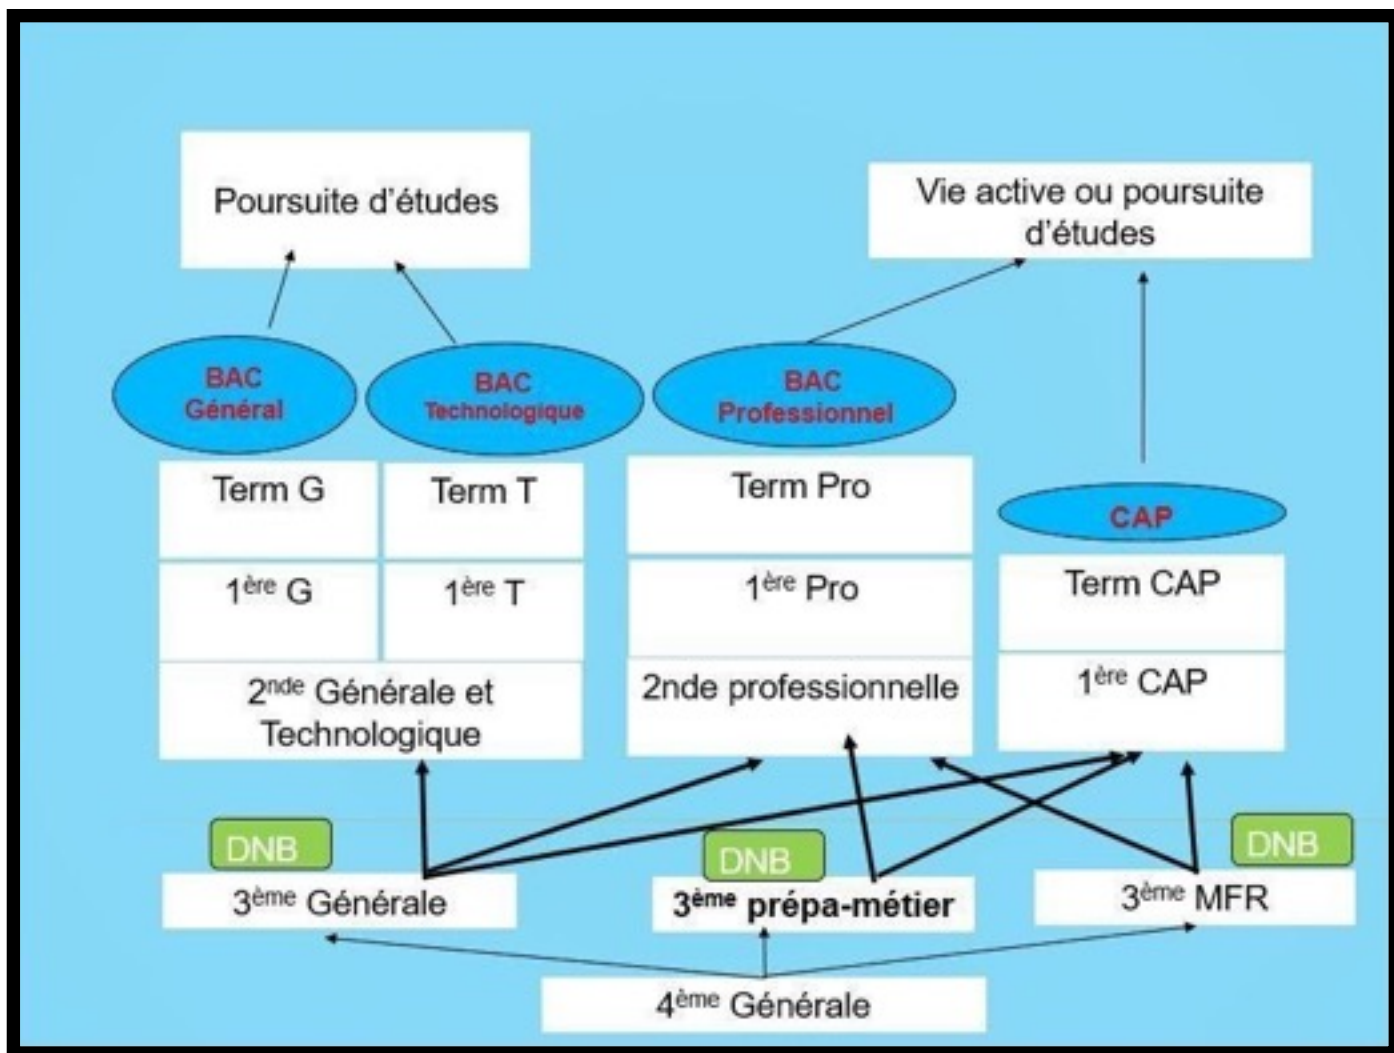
Poursuite d'études

Vie active ou poursuite d'études

BAC Général

BAC Technologique

BAC Professionnel

Term G

Term T

Term Pro

CAP

1$^{ère}$ G

1$^{ère}$ T

1$^{ère}$ Pro

Term CAP

2$^{nde}$ Générale et Technologique

2nde professionnelle

1$^{ère}$ CAP

DNB

DNB

DNB

3$^{ème}$ Générale

3$^{ème}$ prépa-métier

3$^{ème}$ MFR

4$^{ème}$ Générale